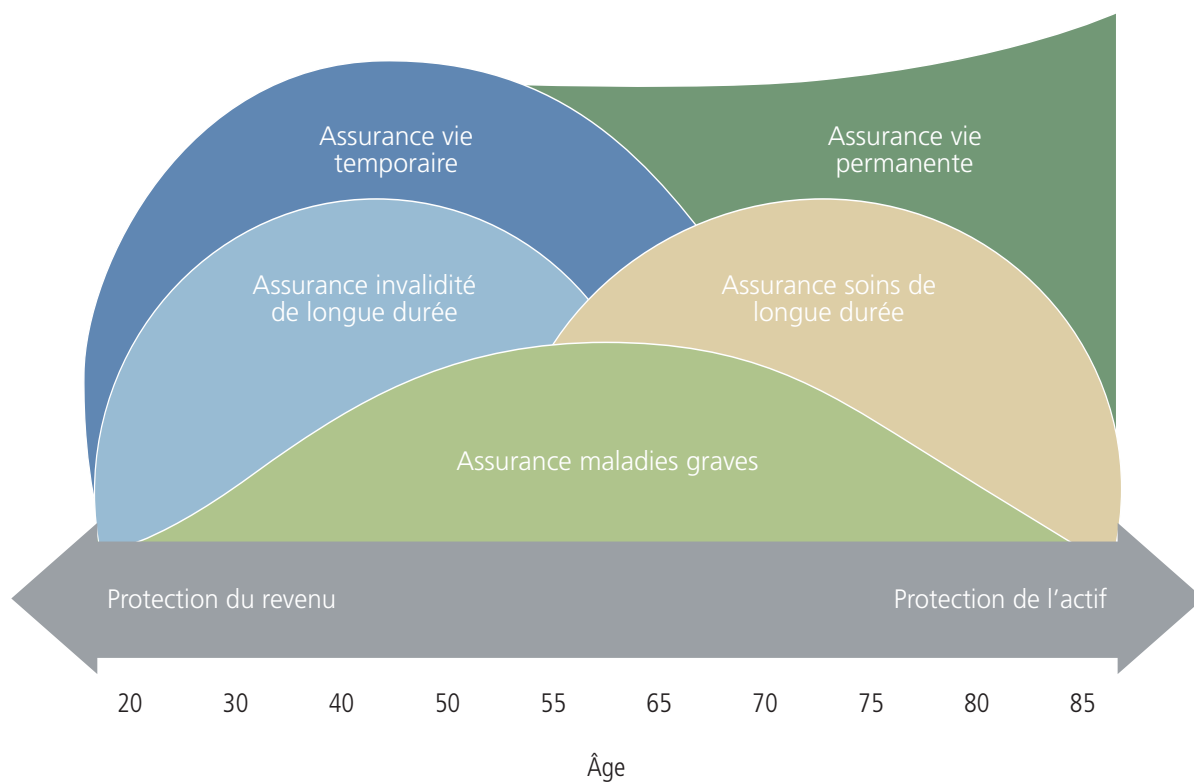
Assurance vie temporaire

Assurance vie permanente

Assurance invalidité de longue durée

Assurance soins de longue durée

Assurance maladies graves

Protection du revenu

Protection de l’actif

20 30 40 50 55 65 70 75 80 85

Âge